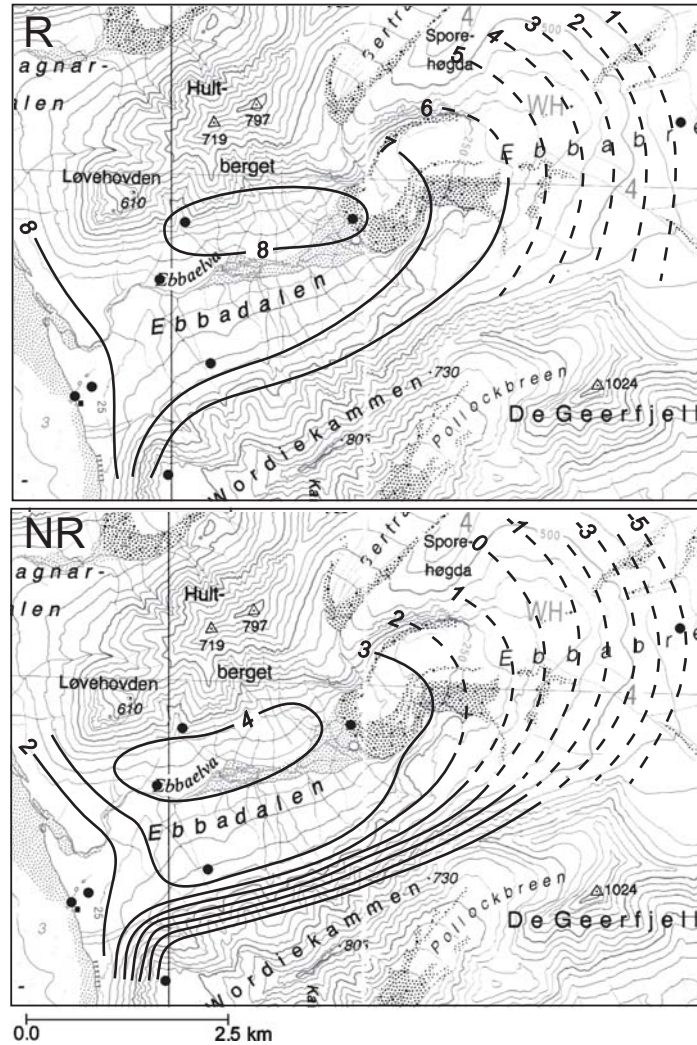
R
agnar-
len
Hult-
719
797
berget
Løvehovden
610
Spore-
høgda
Gertru
4
500
1
2
3
4
5
6
7
8
8
WH
E b b a b r e
4
Ebbaelva
E b b a d a l e n
Nordiekammen
730
805
Pollockbreen
1024
De Geerfjell
3
25
Ka

NR
agnar-
len
Hult-
719
797
berget
Løvehovden
610
Spore-
høgda
Gertru
4
500
0
-1
-3
-5
1
2
3
4
2
WH
E b b a b r e
4
Ebbaelva
E b b a d a l e n
Nordiekammen
730
805
Pollockbreen
1024
De Geerfjell
3
25
Ka

0.0
2.5 km